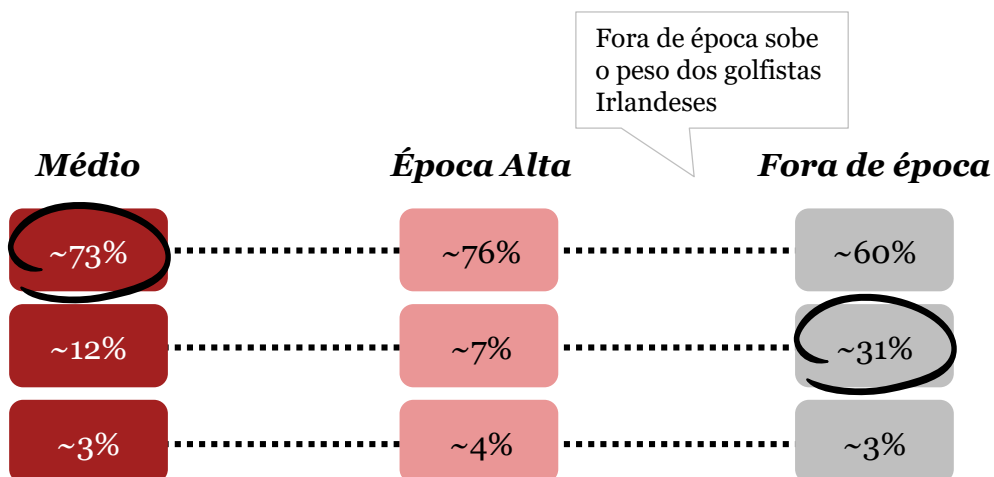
Fora de época sobe o peso dos golfistas Irlandeses

Médio

Época Alta

Fora de época

| Médio | Época Alta | Fora de época |
|---|---|---|
| ~73% | ~76% | ~60% |
| ~12% | ~7% | ~31% |
| ~3% | ~4% | ~3% |